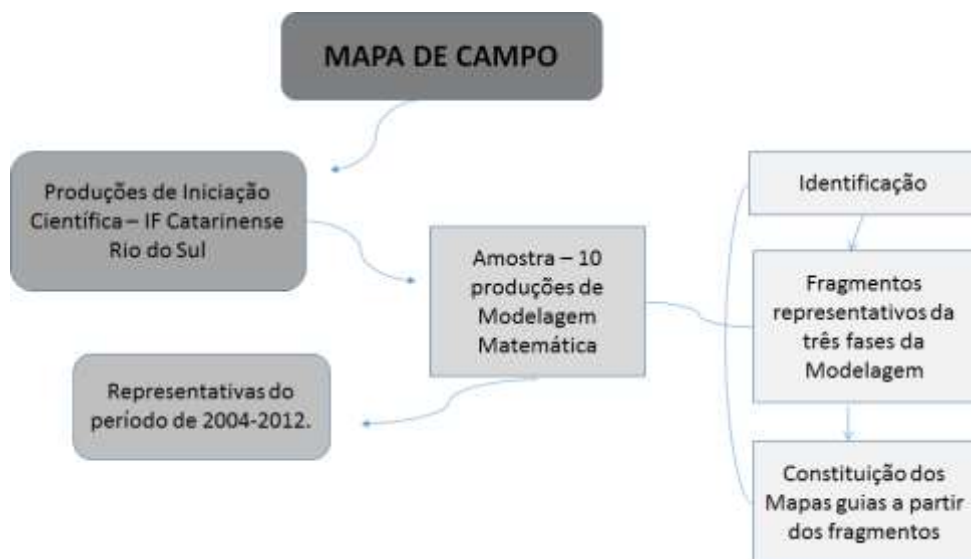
MAPA DE CAMPO

Produções de Iniciação Científica – IF Catarinense Rio do Sul

Amostra – 10 produções de Modelagem Matemática

Representativas do período de 2004-2012.

Identificação

Fragmentos representativos da três fases da Modelagem

Constituição dos Mapas guias a partir dos fragmentos